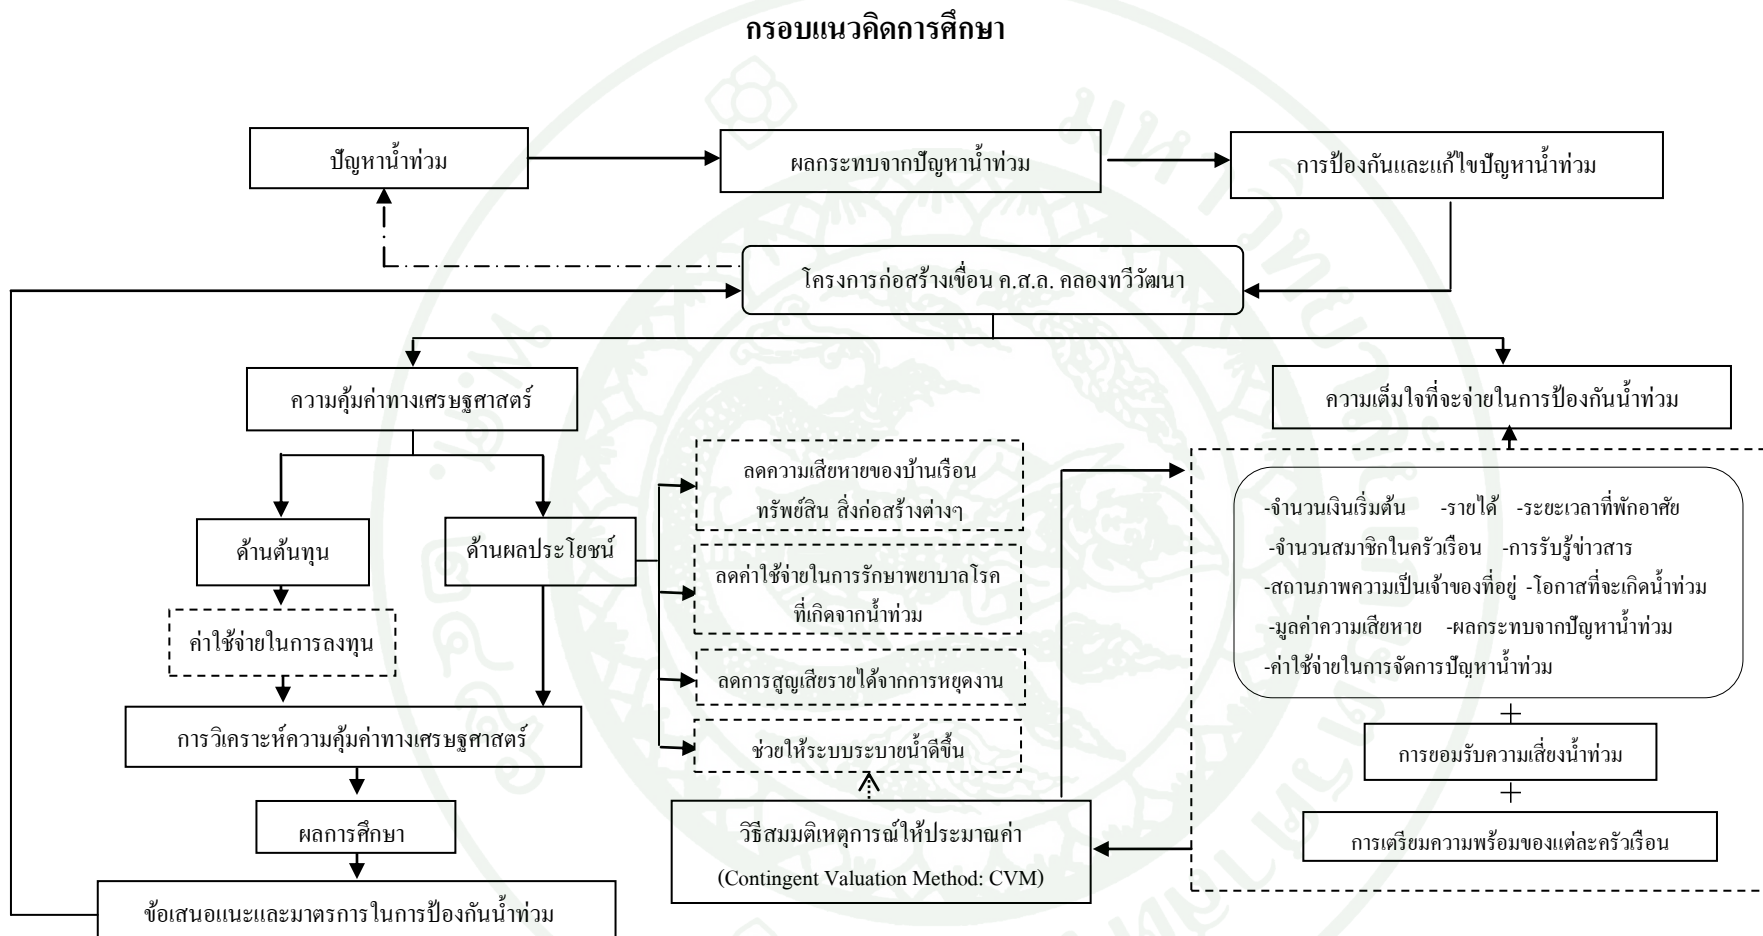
กรอบแนวคิดการศึกษา

ปัญหาน้ำท่วม

ผลกระทบจากปัญหาน้ำท่วม

การป้องกันและแก้ไขปัญหาน้ำท่วม

โครงการก่อสร้างเขื่อน ค.ส.ล. คลองทวีวัฒนา

ความคุ้มค่าทางเศรษฐศาสตร์

ความเต็มใจที่จะจ่ายในการป้องกันน้ำท่วม

ด้านต้นทุน

ด้านผลประโยชน์

ค่าใช้จ่ายในการลงทุน

ลดความเสียหายของบ้านเรือน ทรัพย์สิน สิ่งก่อสร้างต่างๆ

ลดค่าใช้จ่ายในการรักษาพยาบาลโรคที่เกิดจากน้ำท่วม

ลดการสูญเสียรายได้จากการหยุดงาน

ช่วยให้ระบบระบายน้ำดีขึ้น

-จำนวนเงินเริ่มต้น -รายได้ -ระยะเวลาที่พักอาศัย
-จำนวนสมาชิกในครัวเรือน -การรับรู้ข่าวสาร
-สถานภาพความเป็นเจ้าของที่อยู่ -โอกาสที่จะเกิดน้ำท่วม
-มูลค่าความเสียหาย -ผลกระทบจากปัญหาน้ำท่วม
-ค่าใช้จ่ายในการจัดการปัญหาน้ำท่วม

+

การยอมรับความเสี่ยงน้ำท่วม

+

การเตรียมความพร้อมของแต่ละครัวเรือน

การวิเคราะห์ความคุ้มค่าทางเศรษฐศาสตร์

ผลการศึกษา

ข้อเสนอแนะและมาตรการในการป้องกันน้ำท่วม

วิธีสมมติเหตุการณ์ให้ประมาณค่า (Contingent Valuation Method: CVM)